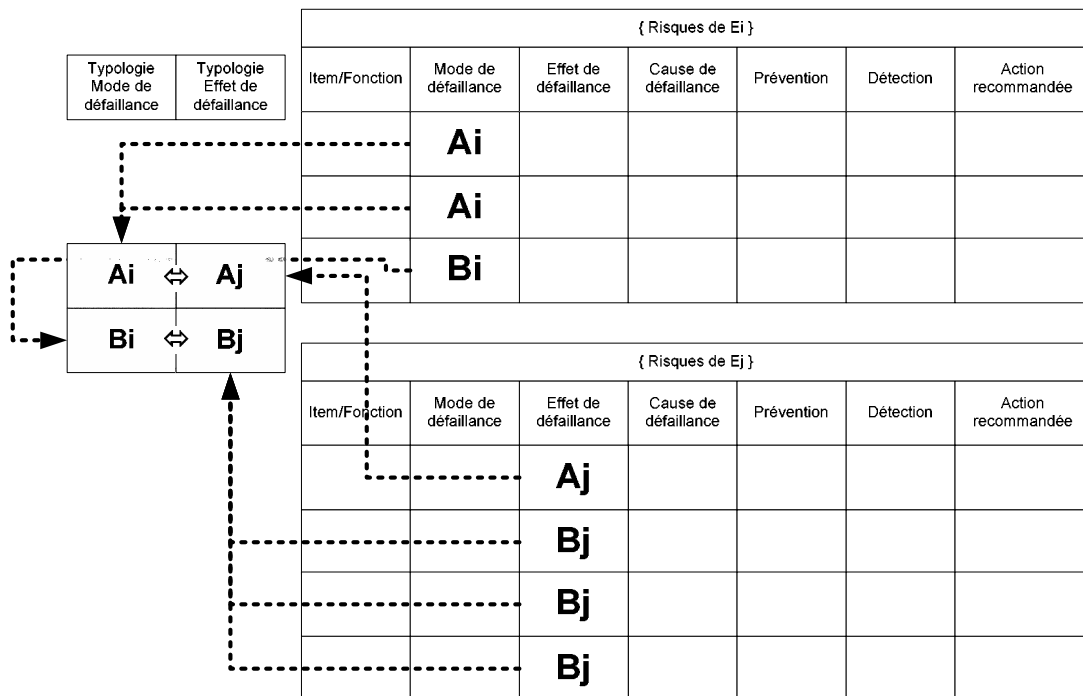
| Typologie Mode de défaillance | Typologie Effet de défaillance |
|---|---|
| Ai ⇔ | Aj |
| Bi ⇔ | Bj |

{ Risques de Ei }

| Item/Fonction | Mode de défaillance | Effet de défaillance | Cause de défaillance | Prévention | Détection | Action recommandée |
|---|---|---|---|---|---|---|
| | Ai | | | | | |
| | Ai | | | | | |
| | Bi | | | | | |

{ Risques de Ej }

| Item/Fonction | Mode de défaillance | Effet de défaillance | Cause de défaillance | Prévention | Détection | Action recommandée |
|---|---|---|---|---|---|---|
| | | Aj | | | | |
| | | Bj | | | | |
| | | Bj | | | | |
| | | Bj | | | | |